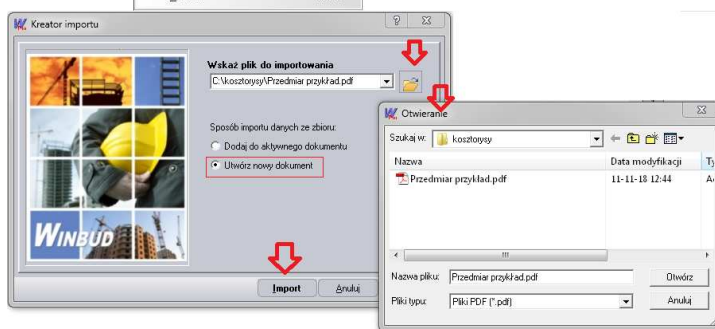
Kreator importu

?

Wskaż plik do importowania

C:\kosztorysy\Przedmiar przykład.pdf

Sposób importu danych ze zbioru:

Dodaj do aktywnego dokumentu

Utwórz nowy dokument

WINBUD

Import

Anuluj

Otwieranie

Szukaj w: kosztorysy

Nazwa

Data modyfikacji

Ty

Przedmiar przykład.pdf

11-11-18 12:44

Ad

Nazwa pliku: Przedmiar przykład.pdf

Otwórz

Pliki typu: Pliki PDF (*.pdf)

Anuluj